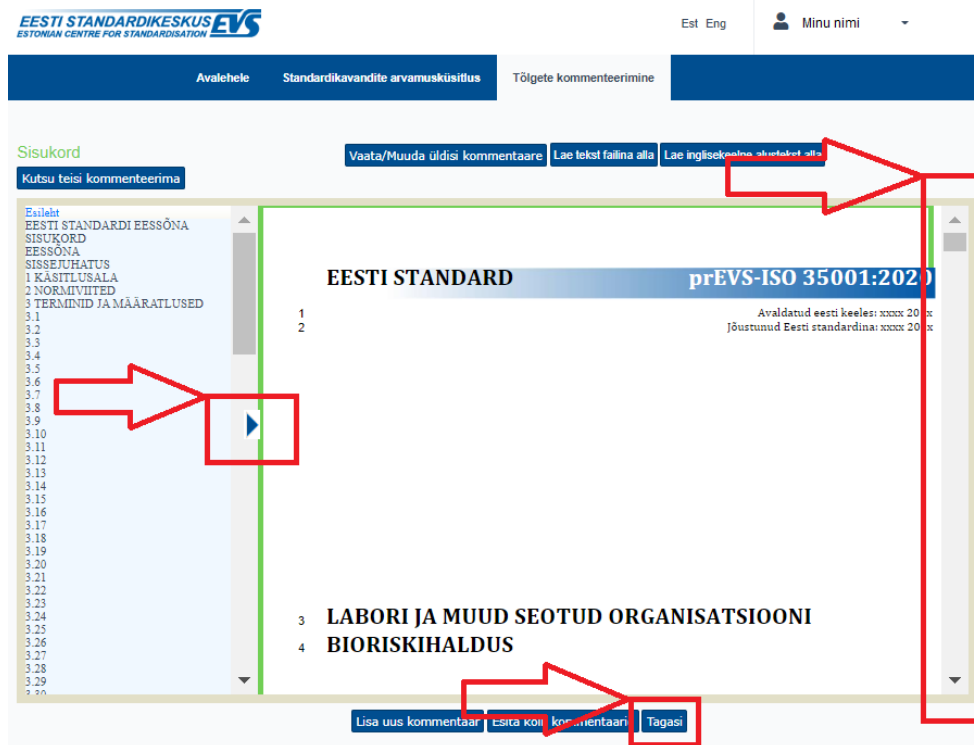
EESTI STANDARDIKESKUS EVS
ESTONIAN CENTRE FOR STANDARDISATION

Est Eng

Minu nimi

Avalehele
Standardikavandite arvamusküsitlus
Tõlgete kommenteerimine

Sisukord

Kutsu teisi kommenteerima

Vaata/Muuda üldisi kommentaare
Lae tekst failina alla
Lae ingliskeelne alustekst alla

Esileht
EESTI STANDARDI EESSÕNA
SISUKORD
EESSÕNA
SISSEJUHATUS
1 KÄSITLUSALA
2 NORMIVIITED
3 TERMINID JA MÄÄRATLUSED
3.1
3.2
3.3
3.4
3.5
3.6
3.7
3.8
3.9
3.10
3.11
3.12
3.13
3.14
3.15
3.16
3.17
3.18
3.19
3.20
3.21
3.22
3.23
3.24
3.25
3.26
3.27
3.28
3.29
3.30

EESTI STANDARD
prEVS-ISO 35001:2020

1 Avaldatud eesti keeles: xxxx 20xx
2 Jõustunud Eesti standardina: xxxx 20xx

3 LABORI JA MUUD SEOTUD ORGANISATSIOONI
4 BIORISKIHALDUS

Lisa uus kommentaar
Esita kõik kommentaarid
Tagasi